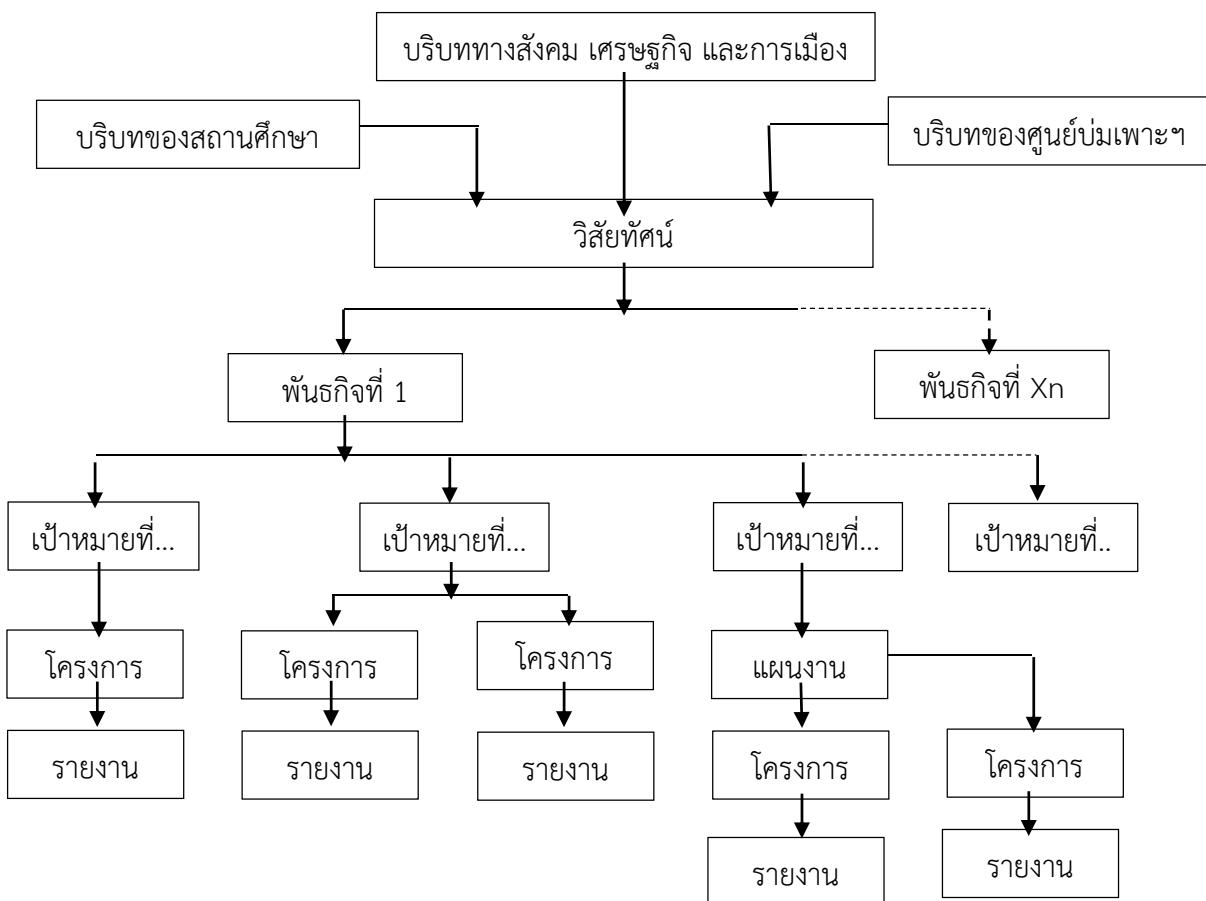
บริบททางสังคม เศรษฐกิจ และการเมือง

บริบทของสถานศึกษา

บริบทของศูนย์บ่มเพาะฯ

วิสัยทัศน์

พันธกิจที่ 1

พันธกิจที่ Xn

เป้าหมายที่...

เป้าหมายที่...

เป้าหมายที่...

เป้าหมายที่..

โครงการ

รายงาน

โครงการ

รายงาน

โครงการ

รายงาน

แผนงาน

โครงการ

รายงาน

โครงการ

รายงาน